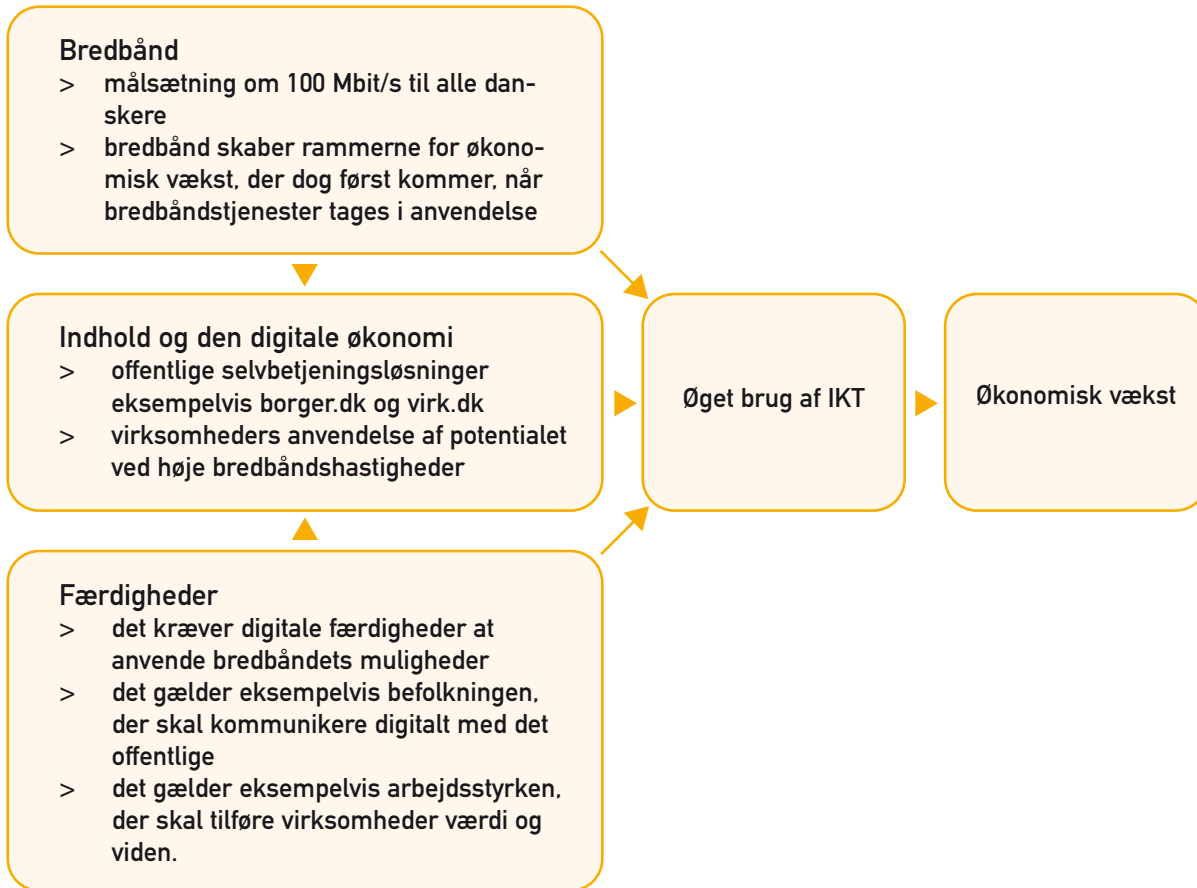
Bredbånd
> målsætning om 100 Mbit/s til alle danskere
> bredbånd skaber rammerne for økonomisk vækst, der dog først kommer, når bredbåndstjenester tages i anvendelse

Indhold og den digitale økonomi
> offentlige selvbetjeningsløsninger eksempelvis borger.dk og virk.dk
> virksomheders anvendelse af potentialet ved høje bredbåndshastigheder

Færdigheder
> det kræver digitale færdigheder at anvende bredbåndets muligheder
> det gælder eksempelvis befolkningen, der skal kommunikere digitalt med det offentlige
> det gælder eksempelvis arbejdsstyrken, der skal tilføre virksomheder værdi og viden.

Øget brug af IKT

Økonomisk vækst